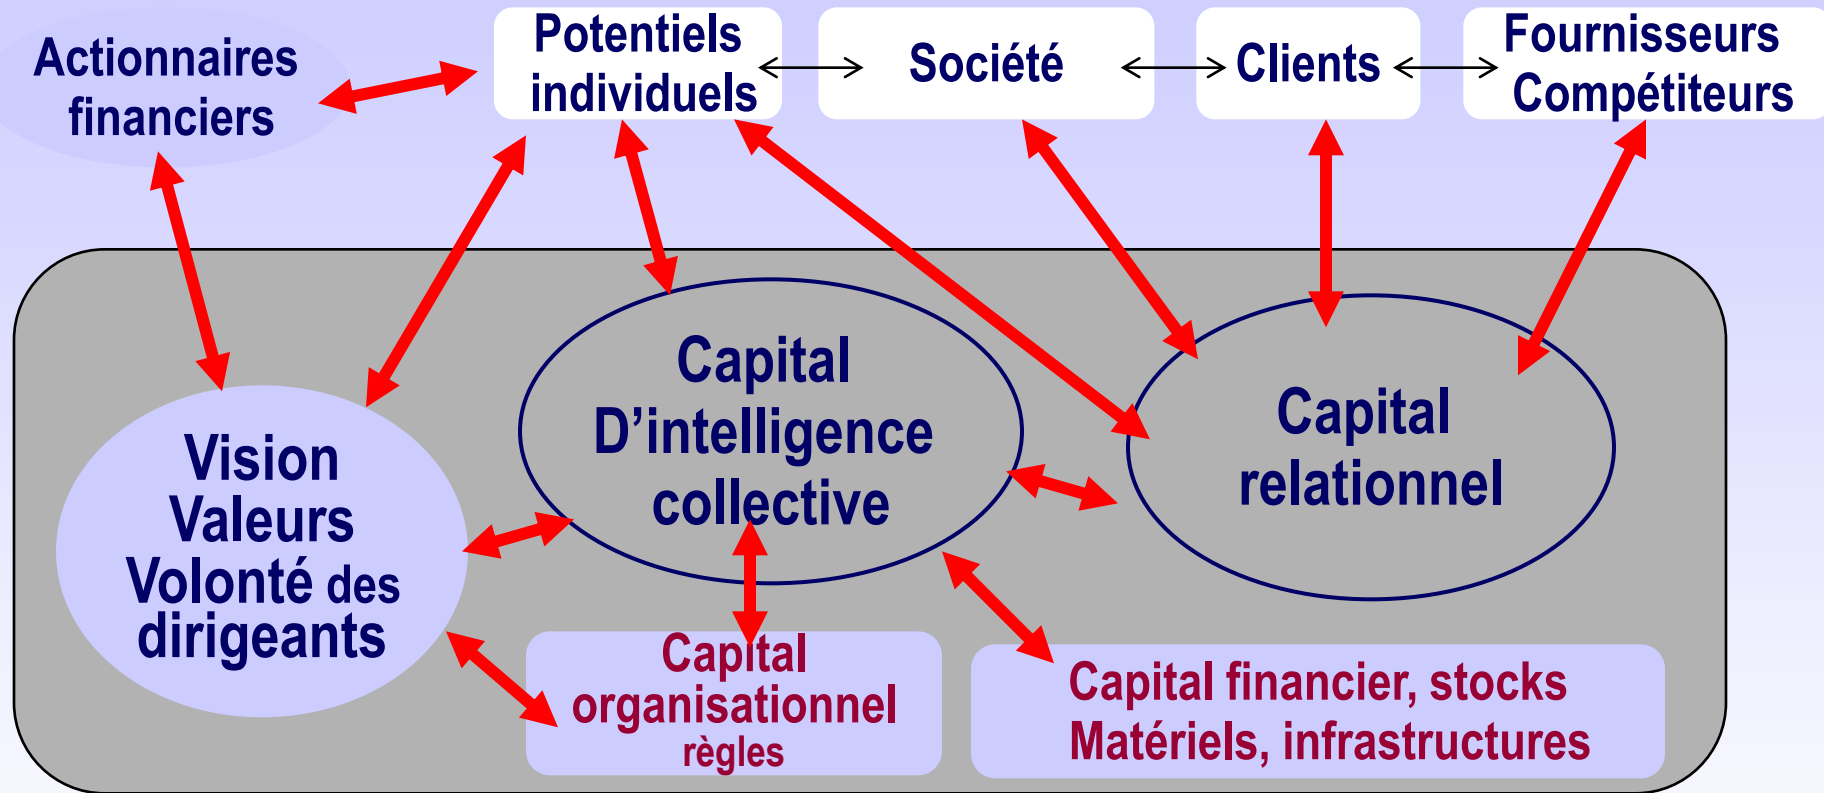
Actionnaires financiers

Potentiels individuels

Société

Clients

Fournisseurs Compétiteurs

Capital D’intelligence collective

Capital relationnel

Vision Valeurs Volonté des dirigeants

Capital organisationnel règles

Capital financier, stocks Matériels, infrastructures